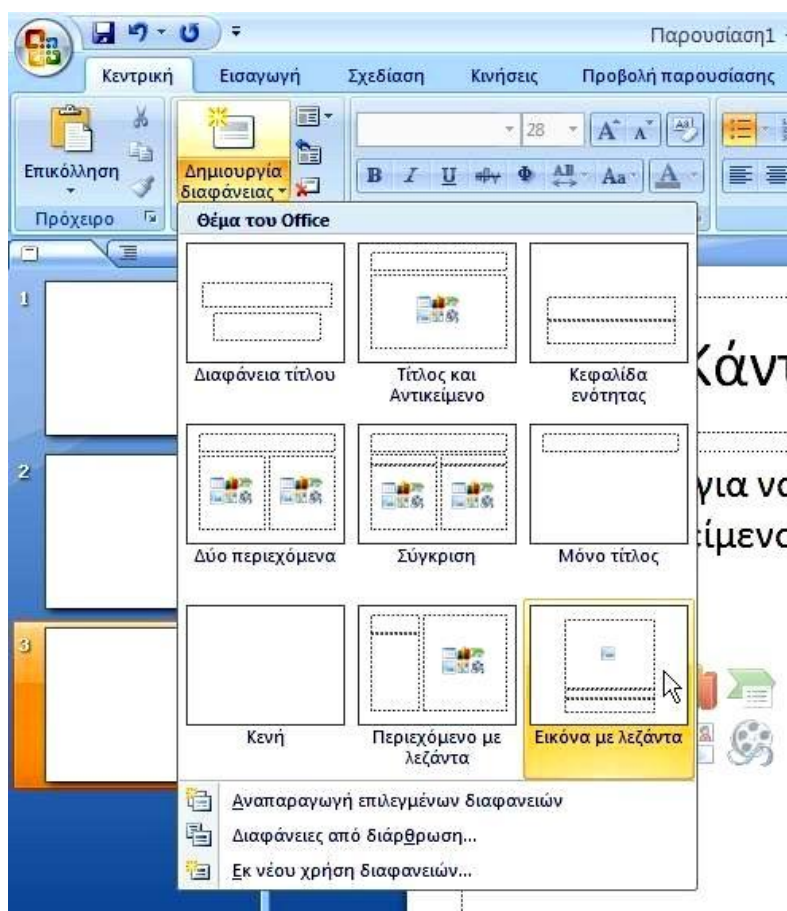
Παρουσίαση1

Κεντρική Εισαγωγή Σχεδίαση Κινήσεις Προβολή παρουσίασης

Επικόλληση

Δημιουργία διαφάνειας

28

Πρόχειρο

Θέμα του Office

Διαφάνεια τίτλου

Τίτλος και Αντικείμενο

Κεφαλίδα ενότητας

Δύο περιεχόμενα

Σύγκριση

Μόνο τίτλος

Κενή

Περιεχόμενο με λεζάντα

Εικόνα με λεζάντα

Αναπαραγωγή επιλεγμένων διαφανειών

Διαφάνειες από διάρθρωση...

Εκ νέου χρήση διαφανειών...

1

2

3

Κάντ

για να

ίμενα